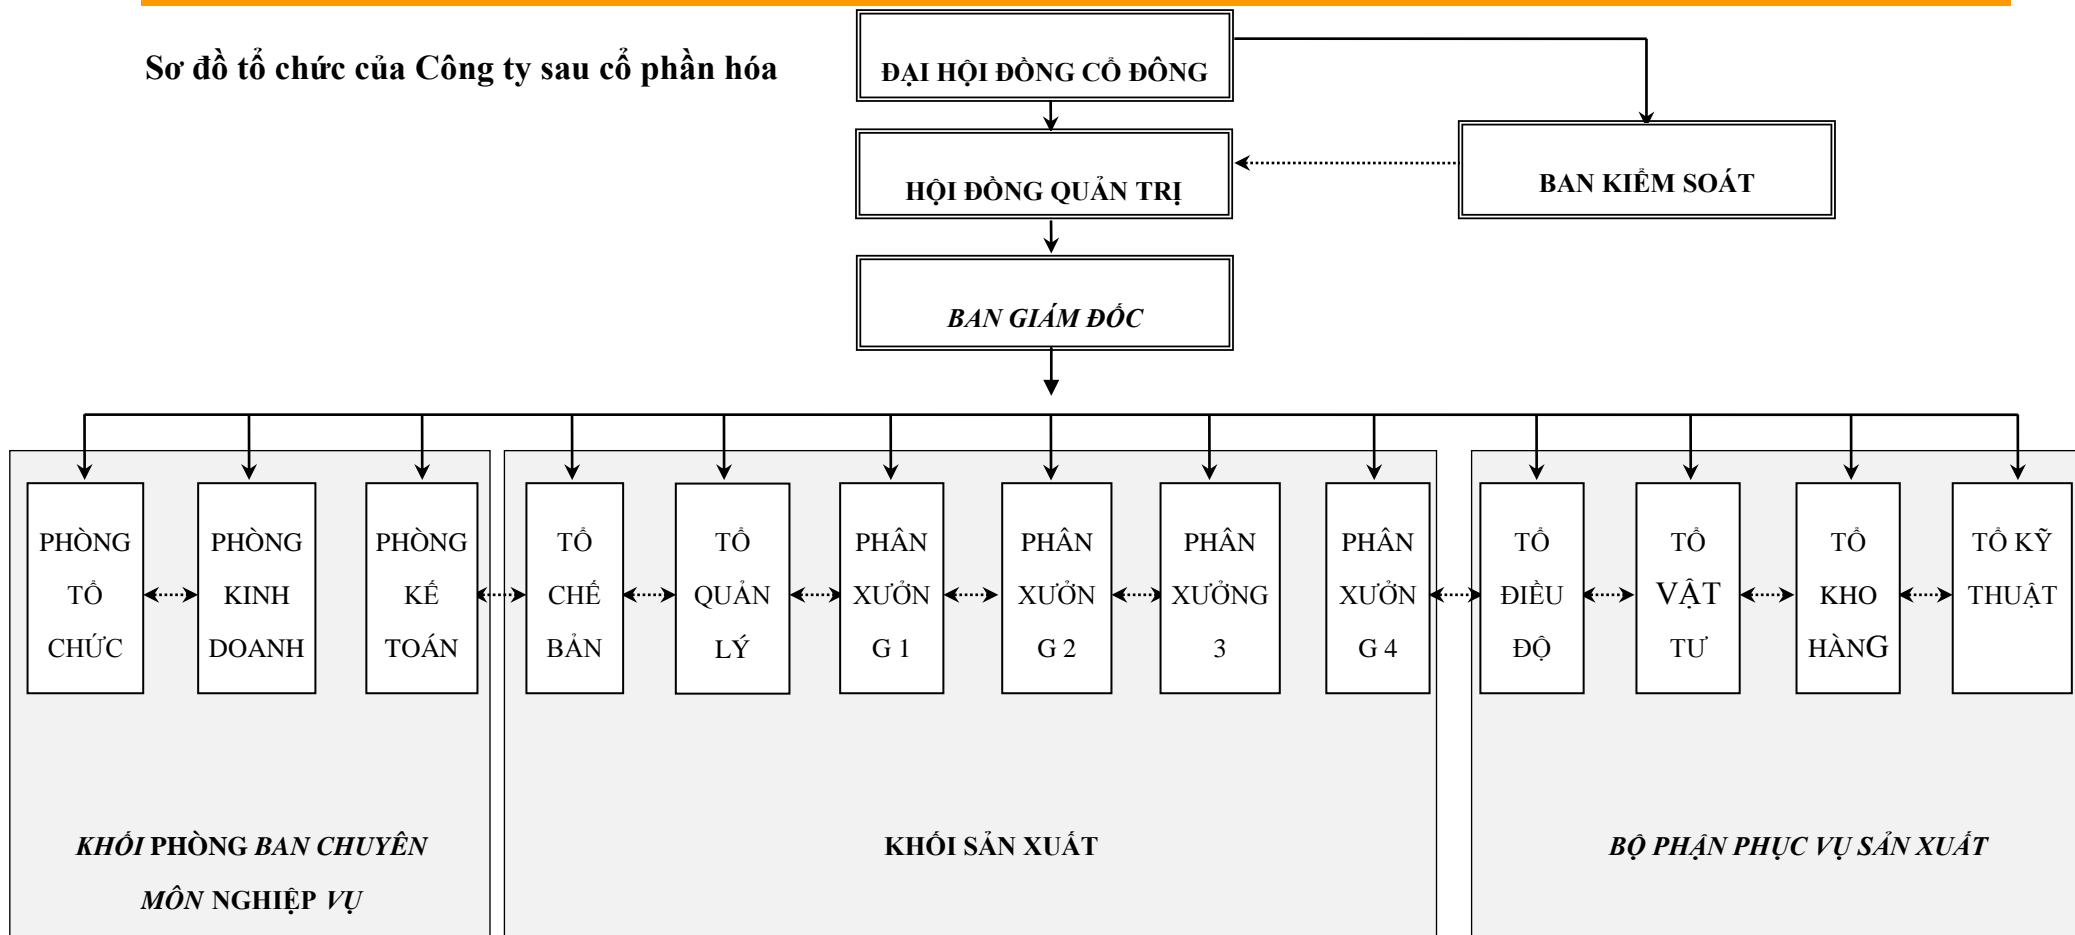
Sơ đồ tổ chức của Công ty sau cổ phần hóa

ĐẠI HỘI ĐỒNG CỔ ĐÔNG

HỘI ĐỒNG QUẢN TRỊ

BAN KIỂM SOÁT

BAN GIÁM ĐỐC

PHÒNG TỔ CHỨC

PHÒNG KINH DOANH

PHÒNG KẾ TOÁN

TỔ CHẾ BẢN

TỔ QUẢN LÝ

PHÂN XƯỞN G 1

PHÂN XƯỞN G 2

PHÂN XƯỞNG 3

PHÂN XƯỞN G 4

TỔ ĐIỀU ĐỘ

TỔ VẬT TƯ

TỔ KHO HÀNG

TỔ KỸ THUẬT

KHỐI PHÒNG BAN CHUYÊN MÔN NGHIỆP VỤ

KHỐI SẢN XUẤT

BỘ PHẬN PHỤC VỤ SẢN XUẤT